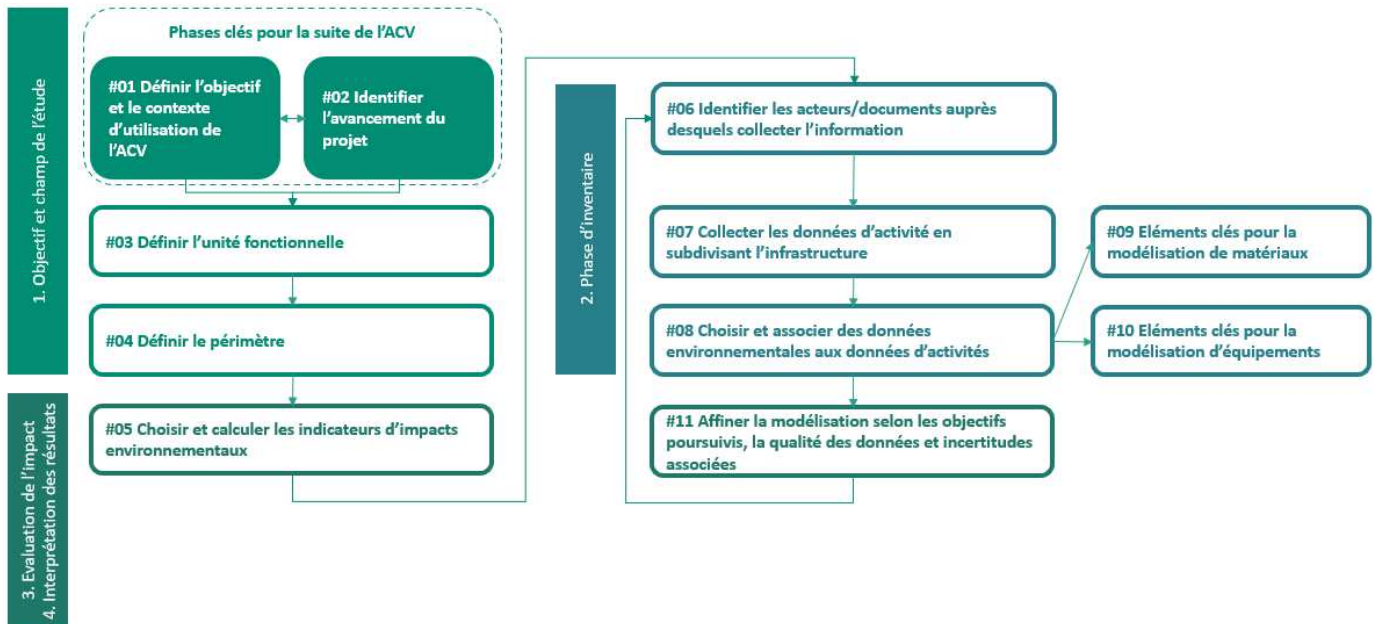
1. Objectif et champ de l'étude

Phases clés pour la suite de l'ACV

#01 Définir l'objectif et le contexte d'utilisation de l'ACV

#02 Identifier l'avancement du projet

#03 Définir l'unité fonctionnelle

#04 Définir le périmètre

3. Evaluation de l'impact
4. Interprétation des résultats

#05 Choisir et calculer les indicateurs d'impacts environnementaux

2. Phase d'inventaire

#06 Identifier les acteurs/documents auprès desquels collecter l'information

#07 Collecter les données d'activité en subdivisant l'infrastructure

#08 Choisir et associer des données environnementales aux données d'activités

#09 Eléments clés pour la modélisation de matériaux

#10 Eléments clés pour la modélisation d'équipements

#11 Affiner la modélisation selon les objectifs poursuivis, la qualité des données et incertitudes associées